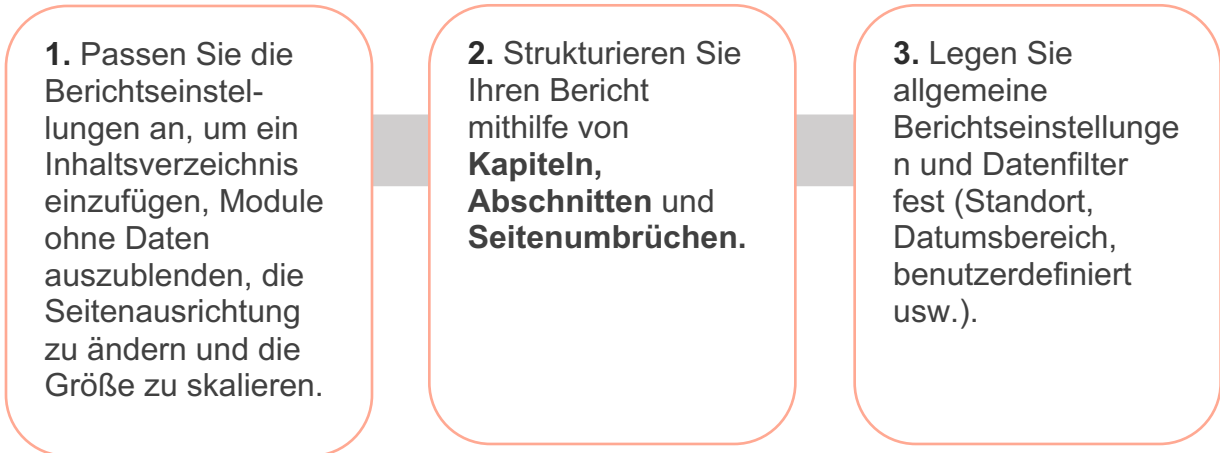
**1.** Passen Sie die Berichtseinstellungen an, um ein Inhaltsverzeichnis einzufügen, Module ohne Daten auszublenden, die Seitenausrichtung zu ändern und die Größe zu skalieren.

**2.** Strukturieren Sie Ihren Bericht mithilfe von **Kapiteln, Abschnitten** und **Seitenumbrüchen.**

**3.** Legen Sie allgemeine Berichtseinstellungen und Datenfilter fest (Standort, Datumsbereich, benutzerdefiniert usw.).